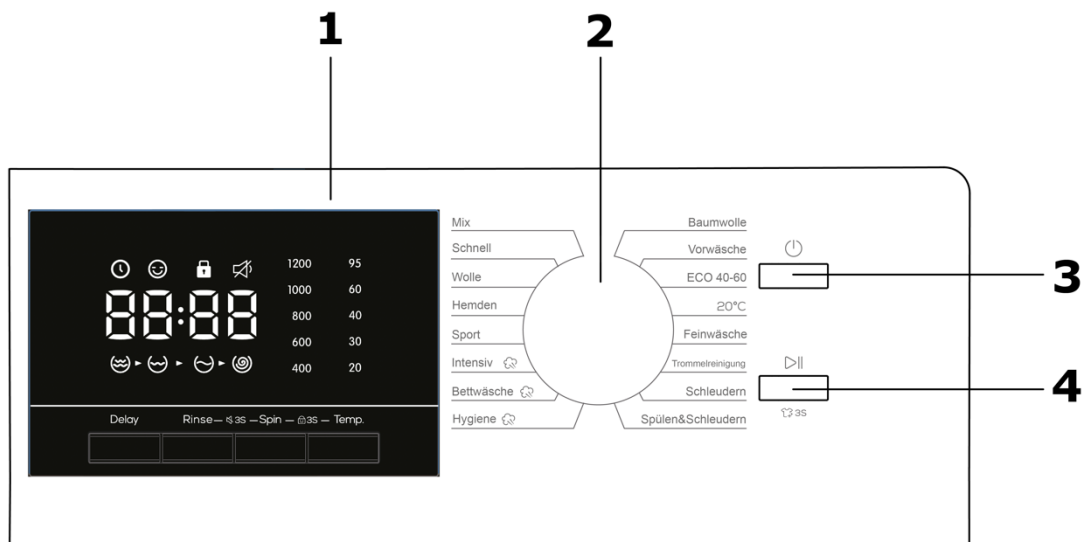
1

2

3

4

88:88

1200
1000
800
600
400

95
60
40
30
20

Delay Rinse — 3S — Spin — 3S — Temp.

Mix
Schnell
Wolle
Hemden
Sport
Intensiv
Bettwäsche
Hygiene

Baumwolle
Vorwäsche
ECO 40-60
20°C
Feinwäsche
Trommelreinigung
Schleudern
Spülen&Schleudern

3S